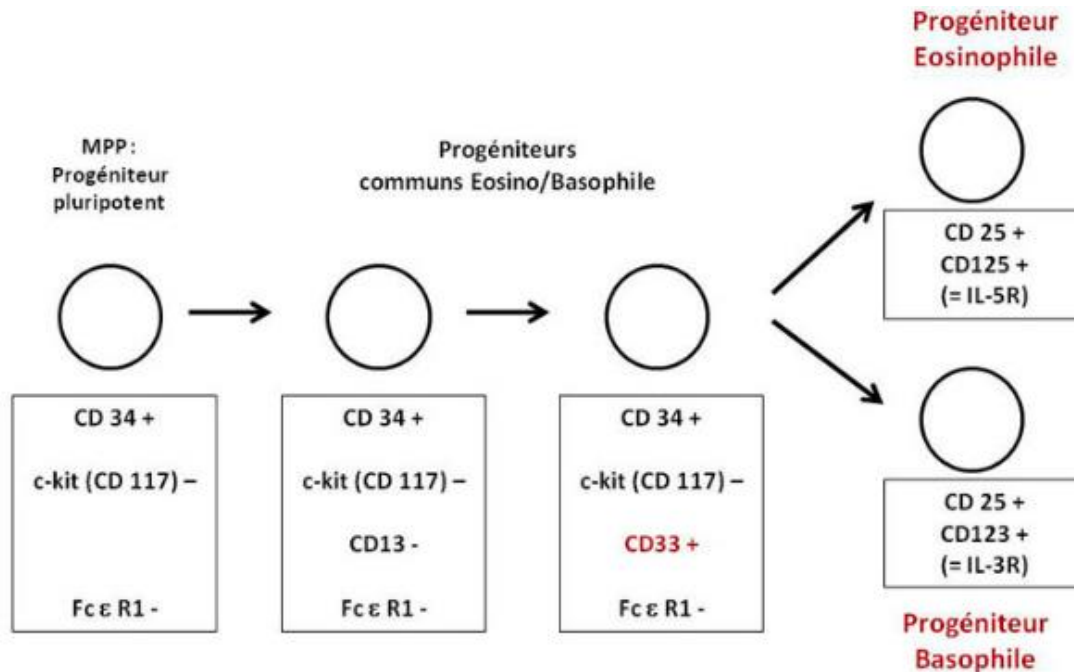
Progéniteur Eosinophile

MPP : Progéniteur pluripotent

Progéniteurs communs Eosino/Basophile

CD 25 +
CD125 +
(= IL-5R)

CD 34 +
c-kit (CD 117) –
Fc ε R1 -

CD 34 +
c-kit (CD 117) –
CD13 -
Fc ε R1 -

CD 34 +
c-kit (CD 117) –
CD33 +
Fc ε R1 -

CD 25 +
CD123 +
(= IL-3R)

Progéniteur Basophile